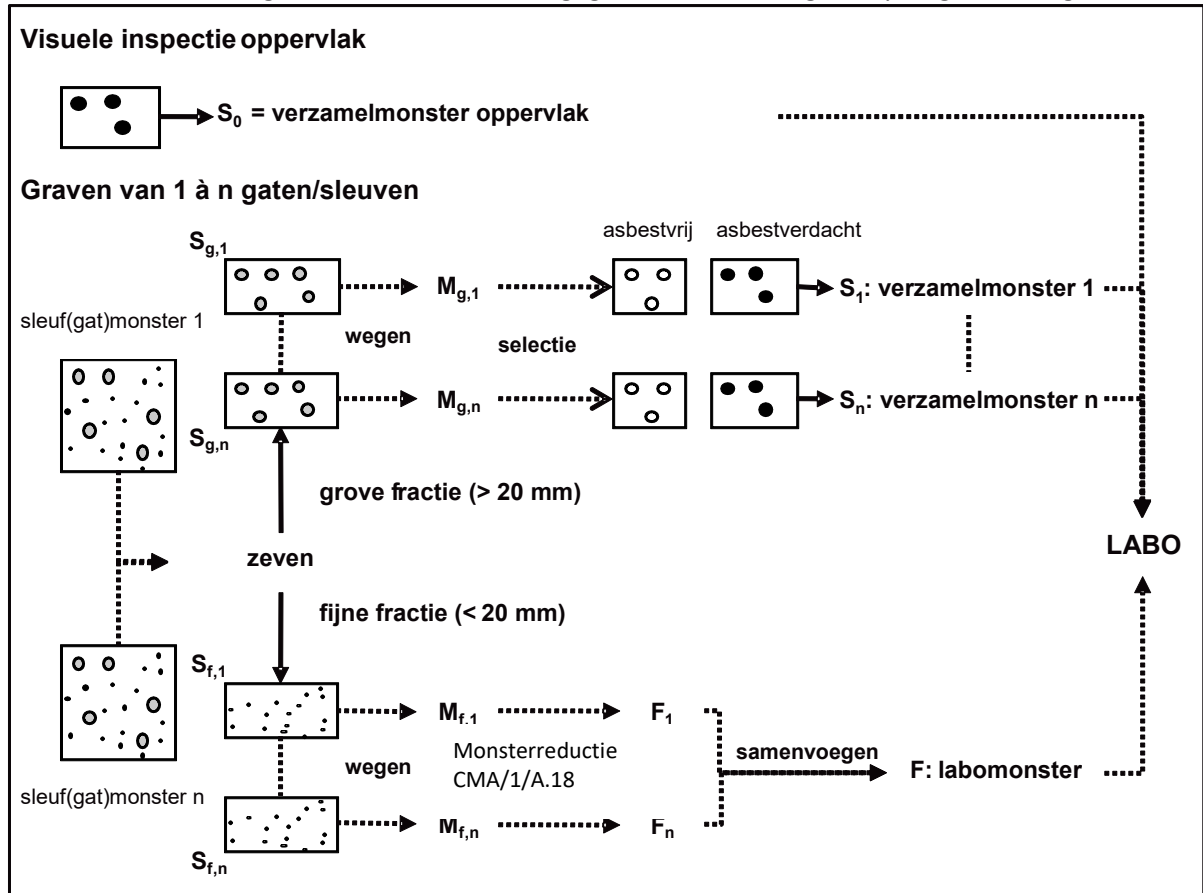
Visuele inspectie oppervlak

$S_0$ = verzamelmonster oppervlak

Graven van 1 à n gaten/sleuven

$S_{g,1}$

asbestvrij

asbestverdacht

$M_{g,1}$

$S_1$: verzamelmonster 1

sleuf(gat)monster 1

wegen

selectie

$M_{g,n}$

$S_n$: verzamelmonster n

$S_{g,n}$

grove fractie (> 20 mm)

zeven

LABO

fijne fractie (< 20 mm)

$S_{f,1}$

$M_{f.1}$

$F_1$

wegen

Monsterreductie CMA/1/A.18

samenvoegen

F: labomonster

sleuf(gat)monster n

$M_{f,n}$

$F_n$

$S_{f,n}$